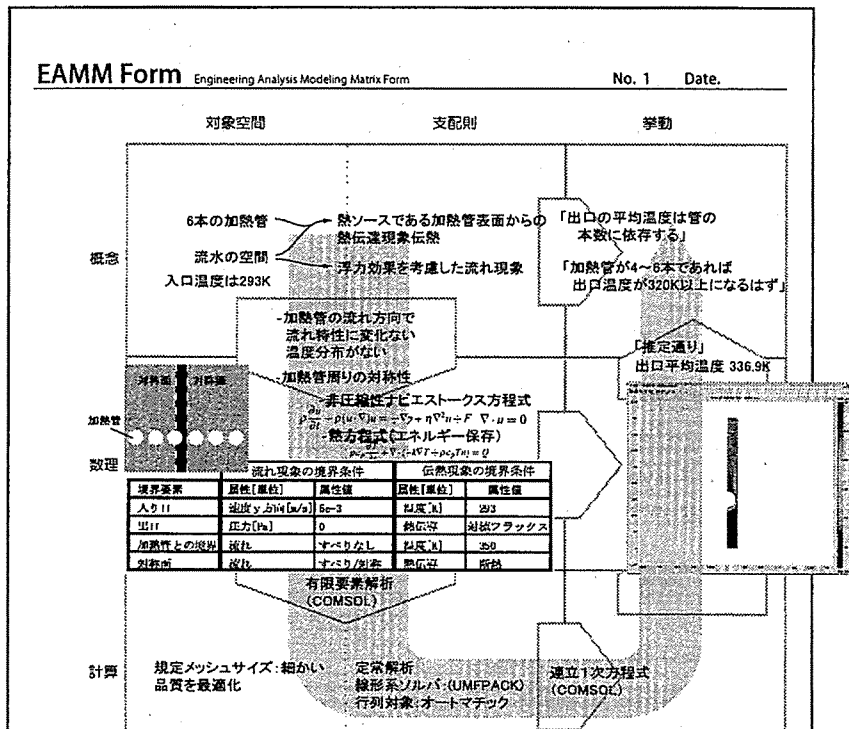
EAMM Form Engineering Analysis Modeling Matrix Form

No. 1 Date.

対象空間

支配則

挙動

概念

6本の加熱管

熱ソースである加熱管表面からの熱伝達現象伝熱

流水の空間

浮力効果を考慮した流れ現象

入口温度は293K

「出口の平均温度は管の本数に依存する」

「加熱管が4～6本であれば出口温度が320K以上になるはず」

-加熱管の流れ方向で流れ特性に変化ない温度分布がない

-加熱管周りの対称性

「推定通り」

出口平均温度 336.9K

対称面 対称面

加熱管

数理

-非圧縮性ナビエストークス方程式

$\rho\frac{\partial u}{\partial t}-\rho(u\cdot\nabla)u=-\nabla p+\eta\nabla^2 u+F \quad \nabla\cdot u=0$

-熱方程式(エネルギー保存)

$\rho c_p\frac{\partial T}{\partial t}+\nabla\cdot(-k\nabla T+\rho c_p T u)=Q$

| 境界要素 | 流れ現象の境界条件 属性[単位] | 属性値 | 伝熱現象の境界条件 属性[単位] | 属性値 |
|---|---|---|---|---|
| 入り口 | 速度y方向[m/s] | 5e-3 | 温度[K] | 293 |
| 出口 | 圧力[Pa] | 0 | 熱伝導 | 対流フラックス |
| 加熱管との境界 | 流れ | すべりなし | 温度[K] | 350 |
| 対称面 | 流れ | すべり/対称 | 熱伝導 | 断熱 |

有限要素解析 (COMSOL)

計算

規定メッシュサイズ:細かい 品質を最適化

-定常解析

-線形系ソルバ:(UMFPACK)

-行列対象:オートマチック

連立1次方程式 (COMSOL)